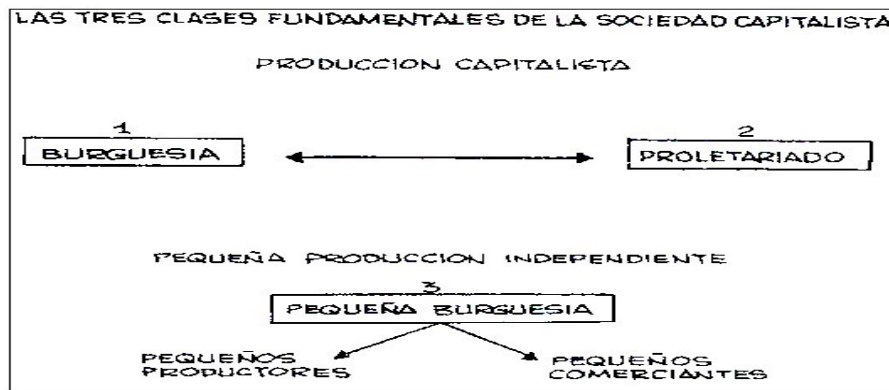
LAS TRES CLASES FUNDAMENTALES DE LA SOCIEDAD CAPITALISTA

PRODUCCION CAPITALISTA

1
BURGUESIA

2
PROLETARIADO

PEQUEÑA PRODUCCION INDEPENDIENTE

3
PEQUEÑA BURGUESIA

PEQUEÑOS PRODUCTORES

PEQUEÑOS COMERCIANTES